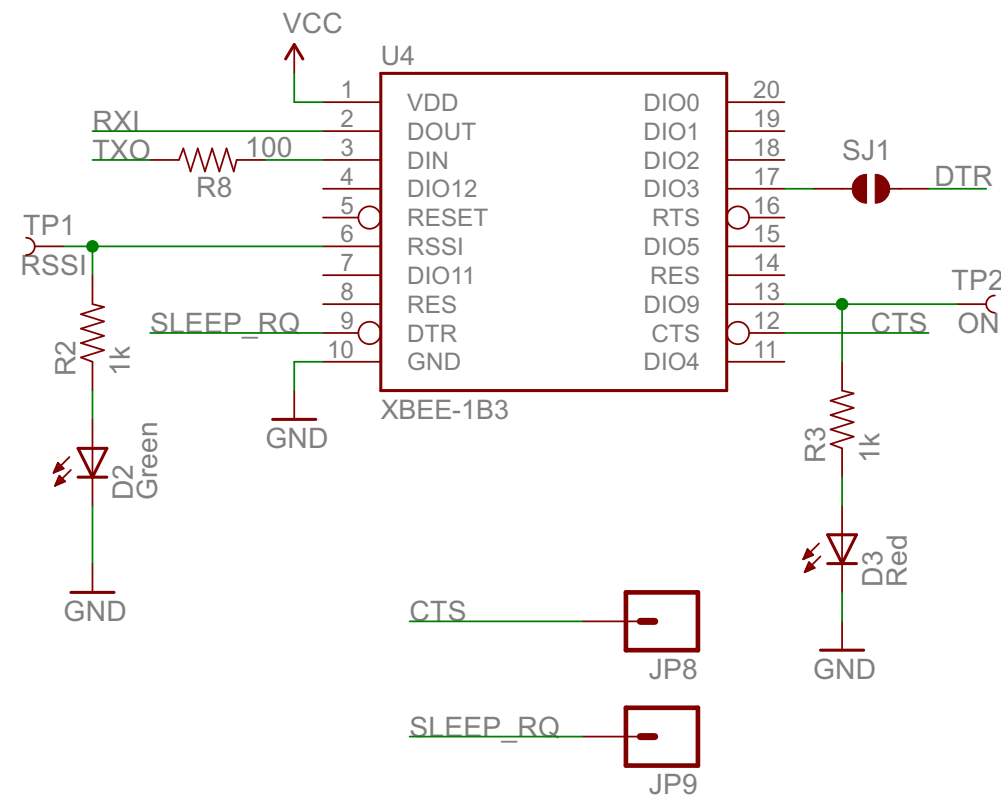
VCC
U4
1 VDD
2 DOUT
3 DIN
4 DIO12
5 RESET
6 RSSI
7 DIO11
8 RES
9 DTR
10 GND
DIO0 20
DIO1 19
DIO2 18
DIO3 17
RTS 16
DIO5 15
RES 14
DIO9 13
CTS 12
DIO4 11
XBEE-1B3
RXI
TXO
100
R8
TP1
RSSI
R2
1k
D2
Green
GND
SLEEP_RQ
GND
SJ1
DTR
TP2
ON
CTS
R3
1k
D3
Red
GND
CTS
JP8
SLEEP_RQ
JP9